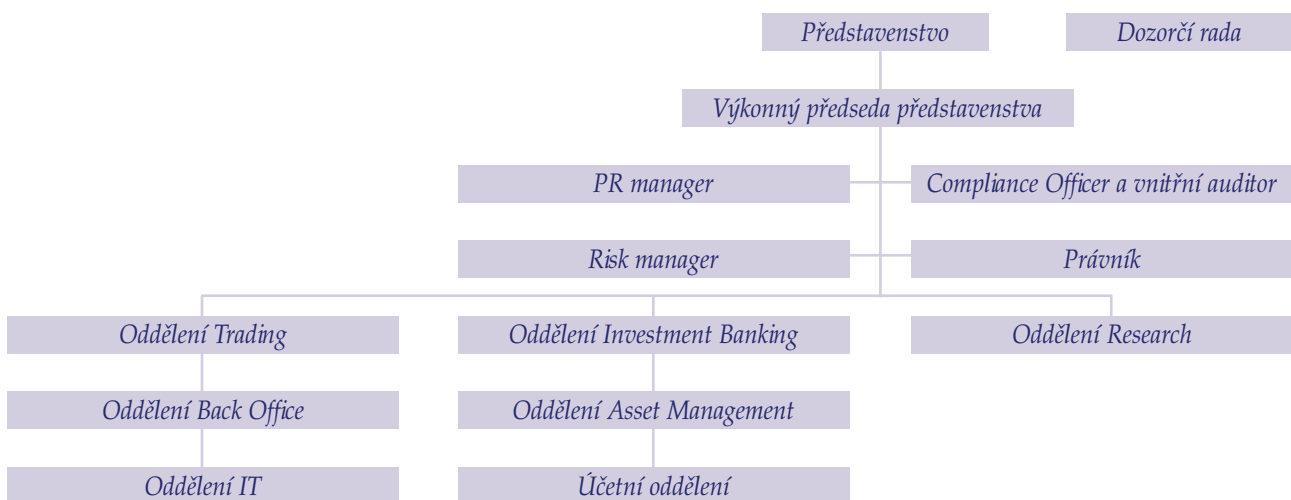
Představenstvo

Dozorčí rada

Výkonný předseda představenstva

PR manager

Compliance Officer a vnitřní auditor

Risk manager

Právník

Oddělení Trading

Oddělení Investment Banking

Oddělení Research

Oddělení Back Office

Oddělení Asset Management

Oddělení IT

Účetní oddělení